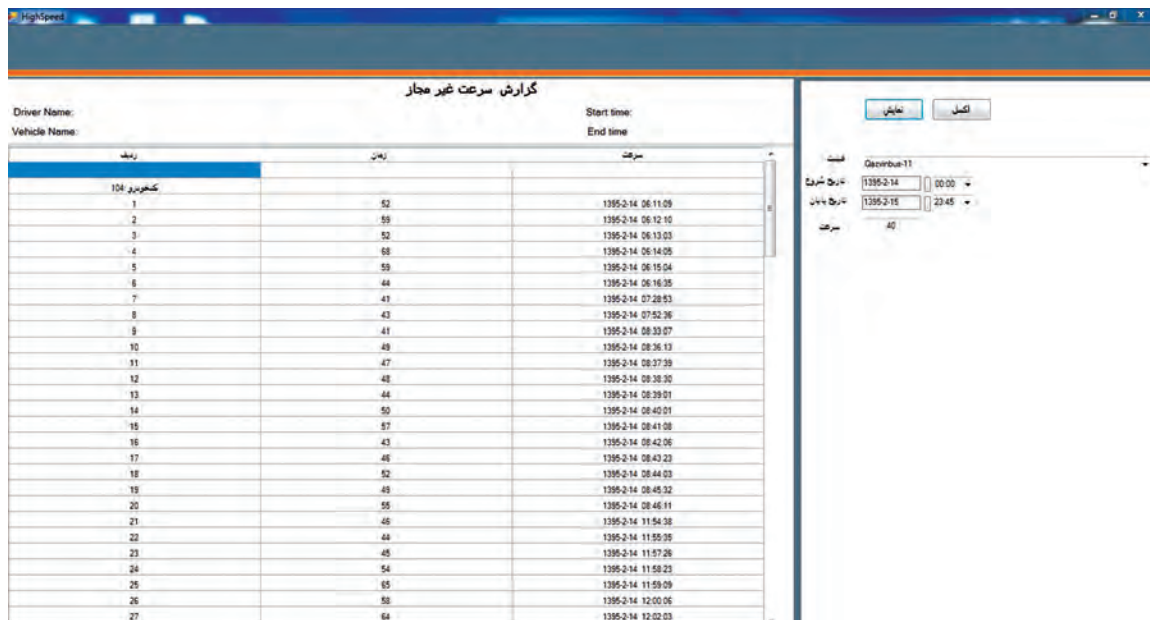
HighSpeed

گزارش سرعت غیر مجاز

Driver Name:
Vehicle Name:
Start time:
End time

نمایش
اکسل

| ردیف | زمان | سرعت |
|---|---|---|
| | | |
| کشخودرو 104 | | |
| 1 | 52 | 1395-2-14 06:11:09 |
| 2 | 59 | 1395-2-14 06:12:10 |
| 3 | 52 | 1395-2-14 06:13:03 |
| 4 | 68 | 1395-2-14 06:14:05 |
| 5 | 59 | 1395-2-14 06:15:04 |
| 6 | 44 | 1395-2-14 06:16:35 |
| 7 | 41 | 1395-2-14 07:28:53 |
| 8 | 43 | 1395-2-14 07:52:36 |
| 9 | 41 | 1395-2-14 08:33:07 |
| 10 | 49 | 1395-2-14 08:36:13 |
| 11 | 47 | 1395-2-14 08:37:39 |
| 12 | 48 | 1395-2-14 08:38:30 |
| 13 | 44 | 1395-2-14 08:39:01 |
| 14 | 50 | 1395-2-14 08:40:01 |
| 15 | 57 | 1395-2-14 08:41:08 |
| 16 | 43 | 1395-2-14 08:42:06 |
| 17 | 46 | 1395-2-14 08:43:23 |
| 18 | 52 | 1395-2-14 08:44:03 |
| 19 | 49 | 1395-2-14 08:45:32 |
| 20 | 55 | 1395-2-14 08:46:11 |
| 21 | 46 | 1395-2-14 11:54:38 |
| 22 | 44 | 1395-2-14 11:55:39 |
| 23 | 45 | 1395-2-14 11:57:26 |
| 24 | 54 | 1395-2-14 11:58:23 |
| 25 | 65 | 1395-2-14 11:59:09 |
| 26 | 58 | 1395-2-14 12:00:06 |
| 27 | 64 | 1395-2-14 12:02:03 |

قسمت Qazvinbus-11
تاریخ شروع 1395-2-14 00:00
تاریخ پایان 1395-2-15 23:45
سرعت 40